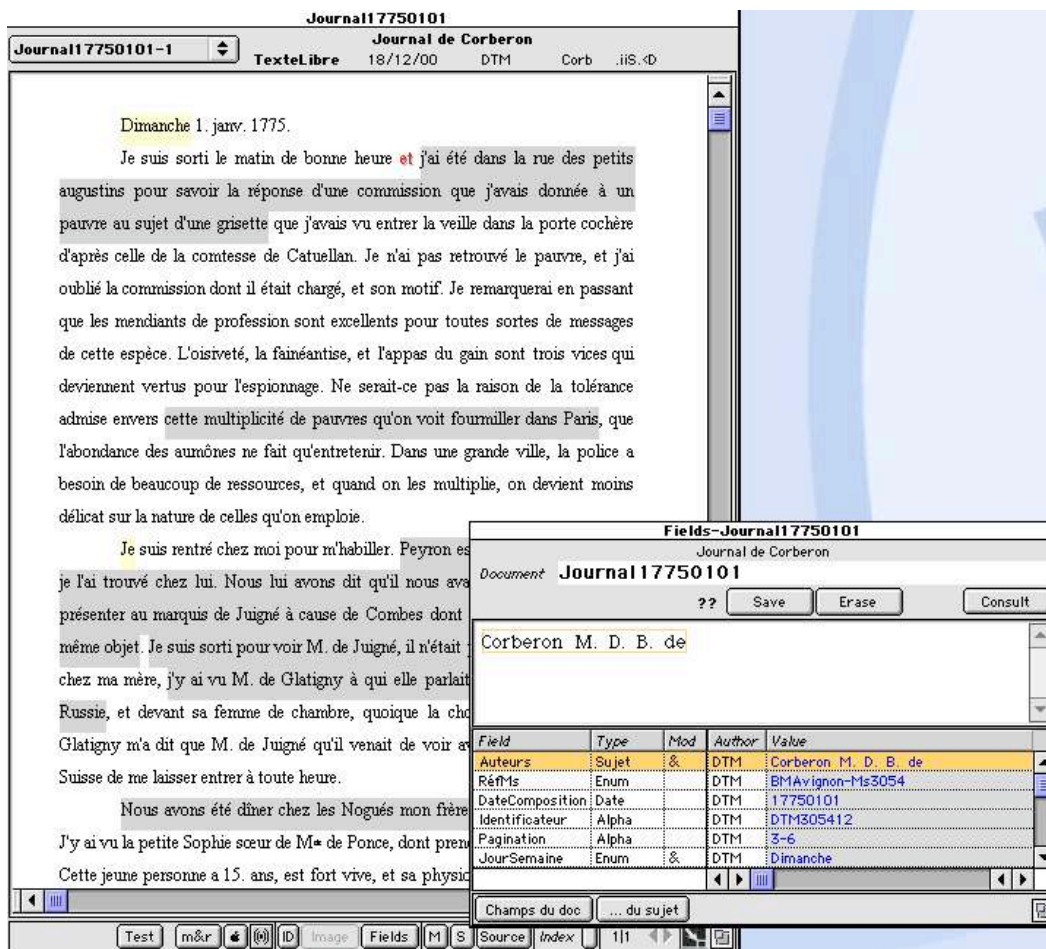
Journal17750101

Journal17750101-1 Journal de Corberon TexteLibre 18/12/00 DTM Corb .iiS.

Dimanche 1. janv. 1775.

Je suis sorti le matin de bonne heure et j'ai été dans la rue des petits augustins pour savoir la réponse d'une commission que j'avais donnée à un pauvre au sujet d'une grisette que j'avais vu entrer la veille dans la porte cochère d'après celle de la comtesse de Catuellan. Je n'ai pas retrouvé le pauvre, et j'ai oublié la commission dont il était chargé, et son motif. Je remarquerai en passant que les mendiants de profession sont excellents pour toutes sortes de messages de cette espèce. L'oisiveté, la fainéantise, et l'appas du gain sont trois vices qui deviennent vertus pour l'espionnage. Ne serait-ce pas la raison de la tolérance admise envers cette multiplicité de pauvres qu'on voit fourmiller dans Paris, que l'abondance des aumônes ne fait qu'entretenir. Dans une grande ville, la police a besoin de beaucoup de ressources, et quand on les multiplie, on devient moins délicat sur la nature de celles qu'on emploie.

Je suis rentré chez moi pour m'habiller. Peyron es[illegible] je l'ai trouvé chez lui. Nous lui avons dit qu'il nous ava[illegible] présenter au marquis de Juigné à cause de Combes dont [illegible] même objet. Je suis sorti pour voir M. de Juigné, il n'était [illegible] chez ma mère, j'y ai vu M. de Glatigny à qui elle parlait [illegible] Russie, et devant sa femme de chambre, quoique la ch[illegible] Glatigny m'a dit que M. de Juigné qu'il venait de voir a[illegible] Suisse de me laisser entrer à toute heure.

Nous avons été dîner chez les Nogués mon frère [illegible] J'y ai vu la petite Sophie sœur de Me de Ponce, dont pren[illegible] Cette jeune personne a 15. ans, est fort vive, et sa physic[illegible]

Fields-Journal17750101
Journal de Corberon
Document Journal17750101
?? Save Erase Consult

Corberon M. D. B. de

| Field | Type | Mod | Author | Value |
|---|---|---|---|---|
| Auteurs | Sujet | & | DTM | Corberon M. D. B. de |
| RéfMs | Enum | | DTM | BMAvignon-Ms3054 |
| DateComposition | Date | | DTM | 17750101 |
| Identificateur | Alpha | | DTM | DTM305412 |
| Pagination | Alpha | | DTM | 3-6 |
| JourSemaine | Enum | & | DTM | Dimanche |

Champs du doc ... du sujet

Test m&r ID Image Fields M S Source Index 1|1